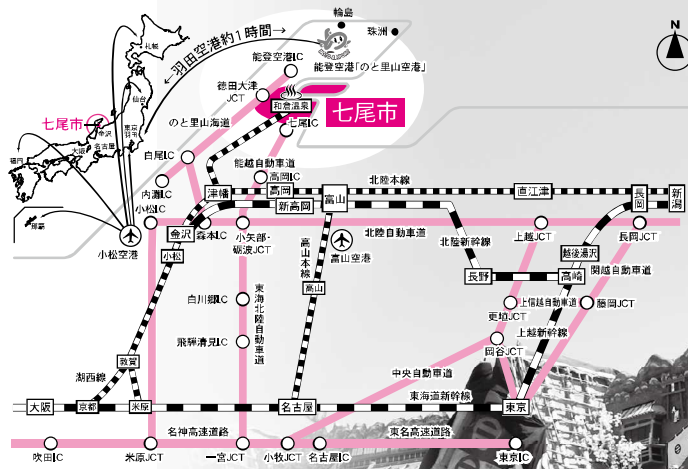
輪島
珠洲
羽田空港約1時間
能登空港IC
能登空港「のと里山空港」
徳田大津JCT
和倉温泉
七尾市
七尾IC
のと里山海道
能越自動車道
高岡IC
札幌
仙台
東京
七尾市
中沢
名古屋
大阪
福岡
那覇
白尾IC
内灘IC
小松IC
小松空港
津幡
高岡
富山
北陸本線
直江津
長岡
新潟
金沢
森本IC
新高岡
北陸自動車道
上越JCT
長岡JCT
小松
小矢部・砺波JCT
高山本線
富山空港
北陸新幹線
長野
高崎
越後湯沢
関越自動車道
白川郷IC
東海北陸自動車道
高山
上信越自動車道
藤岡JCT
更埴JCT
上越新幹線
飛騨清見IC
岡谷JCT
中央自動車道
敦賀
湖西線
東海道新幹線
大阪
京都
米原
名古屋
東京
名神高速道路
東名高速道路
吹田IC
米原JCT
一宮JCT
小牧JCT
名古屋IC
東京IC
N